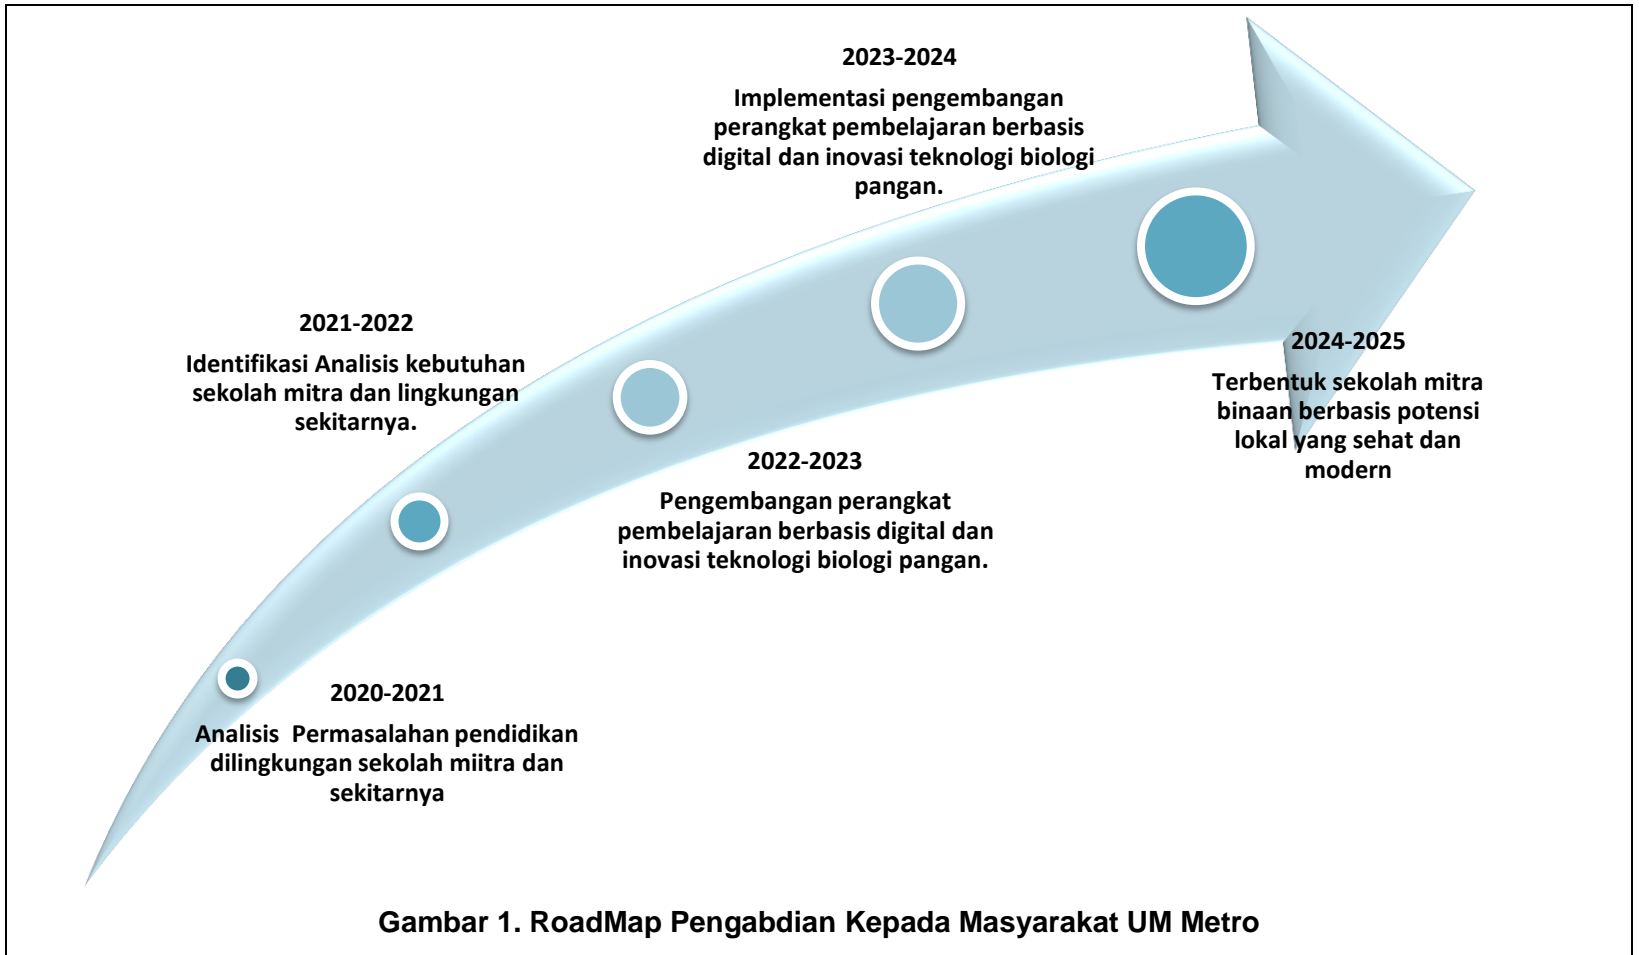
2023-2024

Implementasi pengembangan perangkat pembelajaran berbasis digital dan inovasi teknologi biologi pangan.

2021-2022

Identifikasi Analisis kebutuhan sekolah mitra dan lingkungan sekitarnya.

2024-2025

Terbentuk sekolah mitra binaan berbasis potensi lokal yang sehat dan modern

2022-2023

Pengembangan perangkat pembelajaran berbasis digital dan inovasi teknologi biologi pangan.

2020-2021

Analisis Permasalahan pendidikan dilingkungan sekolah miitra dan sekitarnya

Gambar 1. RoadMap Pengabdian Kepada Masyarakat UM Metro